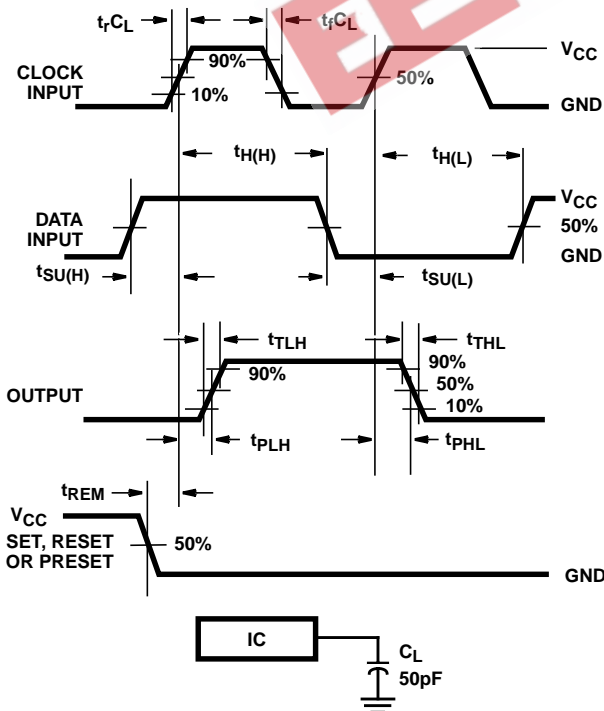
$t_rC_L$
$t_fC_L$
90%
$V_{CC}$
CLOCK INPUT
10%
50%
GND
$t_{H(H)}$
$t_{H(L)}$
DATA INPUT
$V_{CC}$
50%
GND
$t_{SU(H)}$
$t_{SU(L)}$
$t_{TLH}$
$t_{THL}$
90%
OUTPUT
90%
50%
10%
$t_{PLH}$
$t_{PHL}$
$t_{REM}$
$V_{CC}$
SET, RESET OR PRESET
50%
GND
IC
$C_L$
50pF